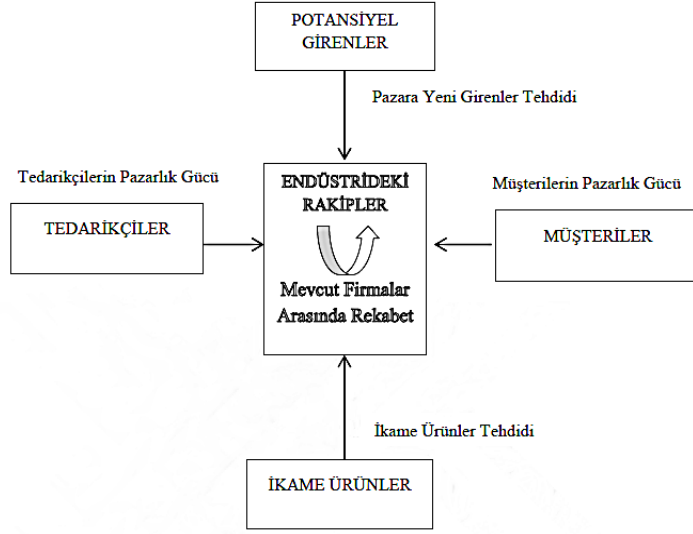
POTANSİYEL GİRENLER

Pazara Yeni Girenler Tehdidi

Tedarikçilerin Pazarlık Gücü

TEDARİKÇİLER

ENDÜSTRİDEKİ RAKİPLER

Mevcut Firmalar Arasında Rekabet

Müşterilerin Pazarlık Gücü

MÜŞTERİLER

İkame Ürünler Tehdidi

İKAME ÜRÜNLER